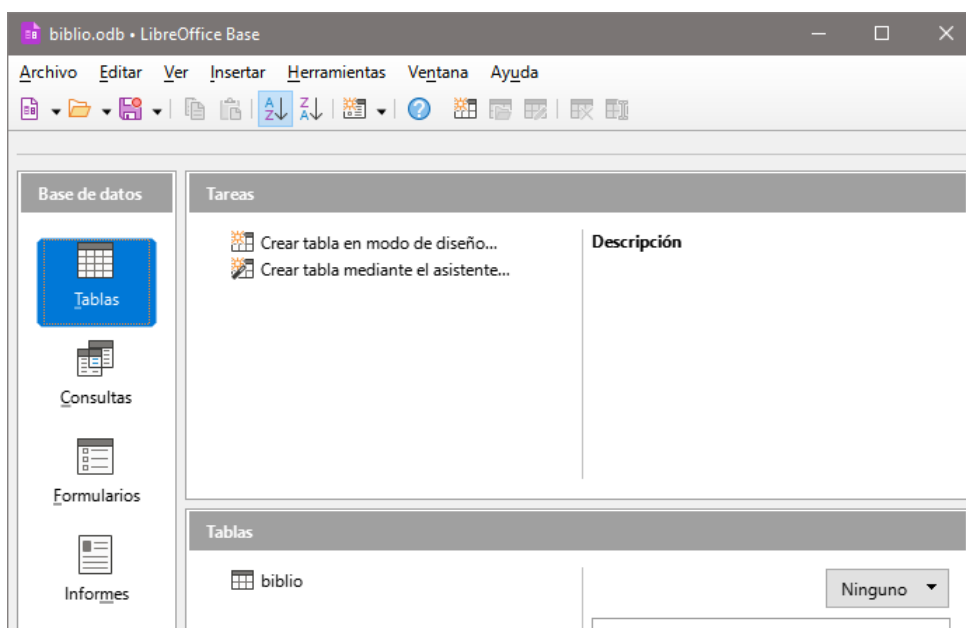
biblio.odb • LibreOffice Base

Archivo Editar Ver Insertar Herramientas Ventana Ayuda

Base de datos

Tablas

Consultas

Formularios

Informes

Tareas

Crear tabla en modo de diseño...
Crear tabla mediante el asistente...

Descripción

Tablas

biblio

Ninguno